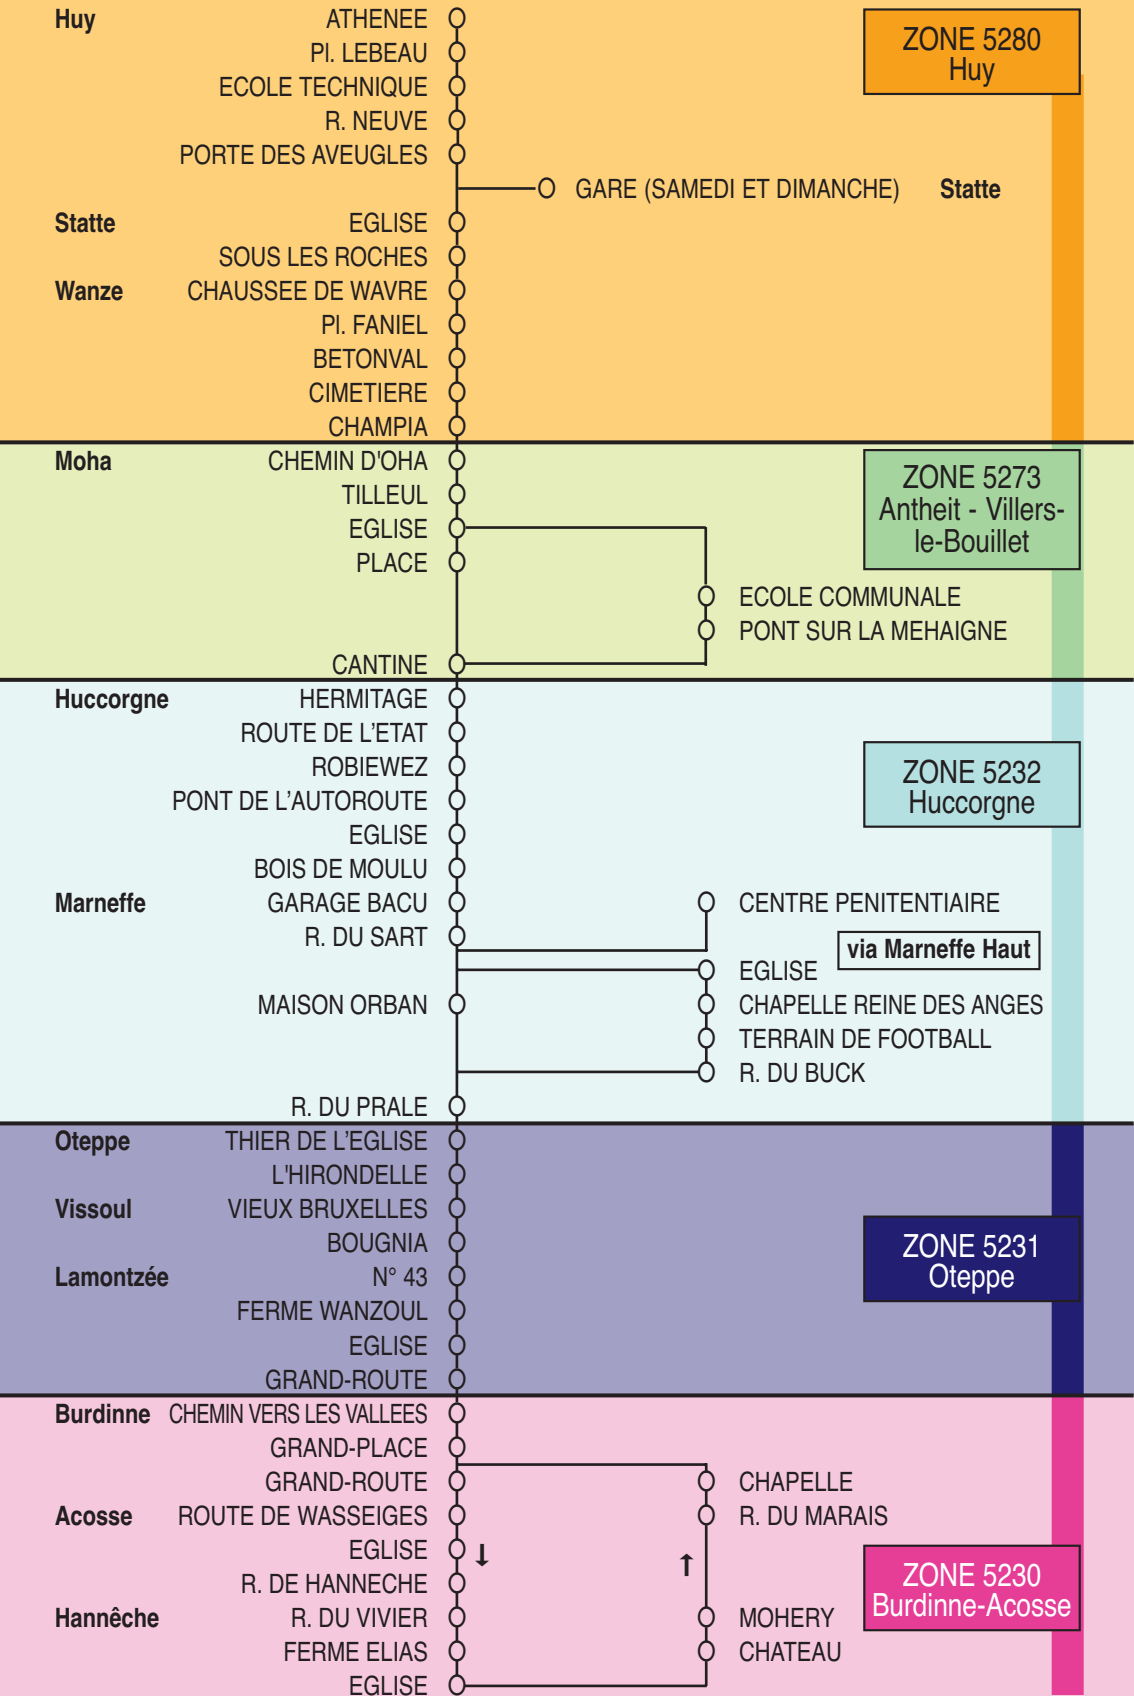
Huy ATHENEE
Pl. LEBEAU
ECOLE TECHNIQUE
R. NEUVE
PORTE DES AVEUGLES

ZONE 5280
Huy

GARE (SAMEDI ET DIMANCHE) Statte

Statte EGLISE
SOUS LES ROCHES
Wanze CHAUSSEE DE WAVRE
Pl. FANIEL
BETONVAL
CIMETIERE
CHAMPIA

Moha CHEMIN D'OHA
TILLEUL
EGLISE
PLACE
CANTINE

ZONE 5273
Antheit - Villers-le-Bouillet

ECOLE COMMUNALE
PONT SUR LA MEHAIGNE

Huccorgne HERMITAGE
ROUTE DE L'ETAT
ROBIEWEZ
PONT DE L'AUTOROUTE
EGLISE
BOIS DE MOULU
Marneffe GARAGE BACU
R. DU SART
MAISON ORBAN
R. DU PRALE

ZONE 5232
Huccorgne

CENTRE PENITENTIAIRE
via Marneffe Haut
EGLISE
CHAPELLE REINE DES ANGES
TERRAIN DE FOOTBALL
R. DU BUCK

Oteppe THIER DE L'EGLISE
L'HIRONDELLE
Vissoul VIEUX BRUXELLES
BOUGNIA
Lamontzée N° 43
FERME WANZOUL
EGLISE
GRAND-ROUTE

ZONE 5231
Oteppe

Burdinne CHEMIN VERS LES VALLEES
GRAND-PLACE
GRAND-ROUTE
Acosse ROUTE DE WASSEIGES
EGLISE
R. DE HANNECHE
Hannêche R. DU VIVIER
FERME ELIAS
EGLISE

CHAPELLE
R. DU MARAIS
MOHERY
CHATEAU

ZONE 5230
Burdinne-Acosse